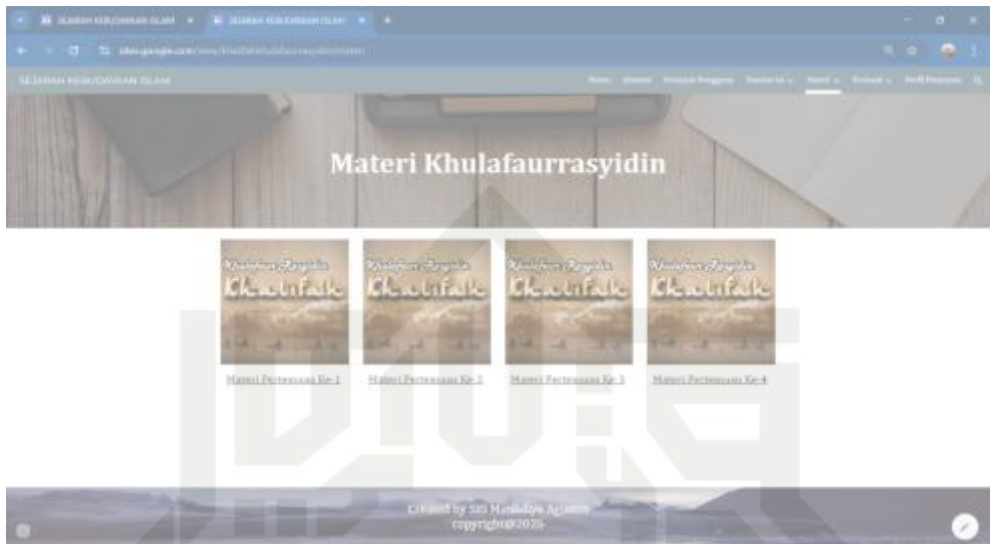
SEJARAH KEBUDAYAAN ISLAM × SEJARAH KEBUDAYAAN ISLAM × +

sites.google.com/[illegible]

SEJARAH KEBUDAYAAN ISLAM

Home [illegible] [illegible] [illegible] Materi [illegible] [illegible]

Materi Khulafaurrasyidin

Khulafaur Rasyidin Khalifah

Khulafaur Rasyidin Khalifah

Khulafaur Rasyidin Khalifah

Khulafaur Rasyidin Khalifah

Materi Pertemuan Ke-1

Materi Pertemuan Ke-2

Materi Pertemuan Ke-3

Materi Pertemuan Ke-4

Created by Siti Maulidya Agustin
copyright@2025